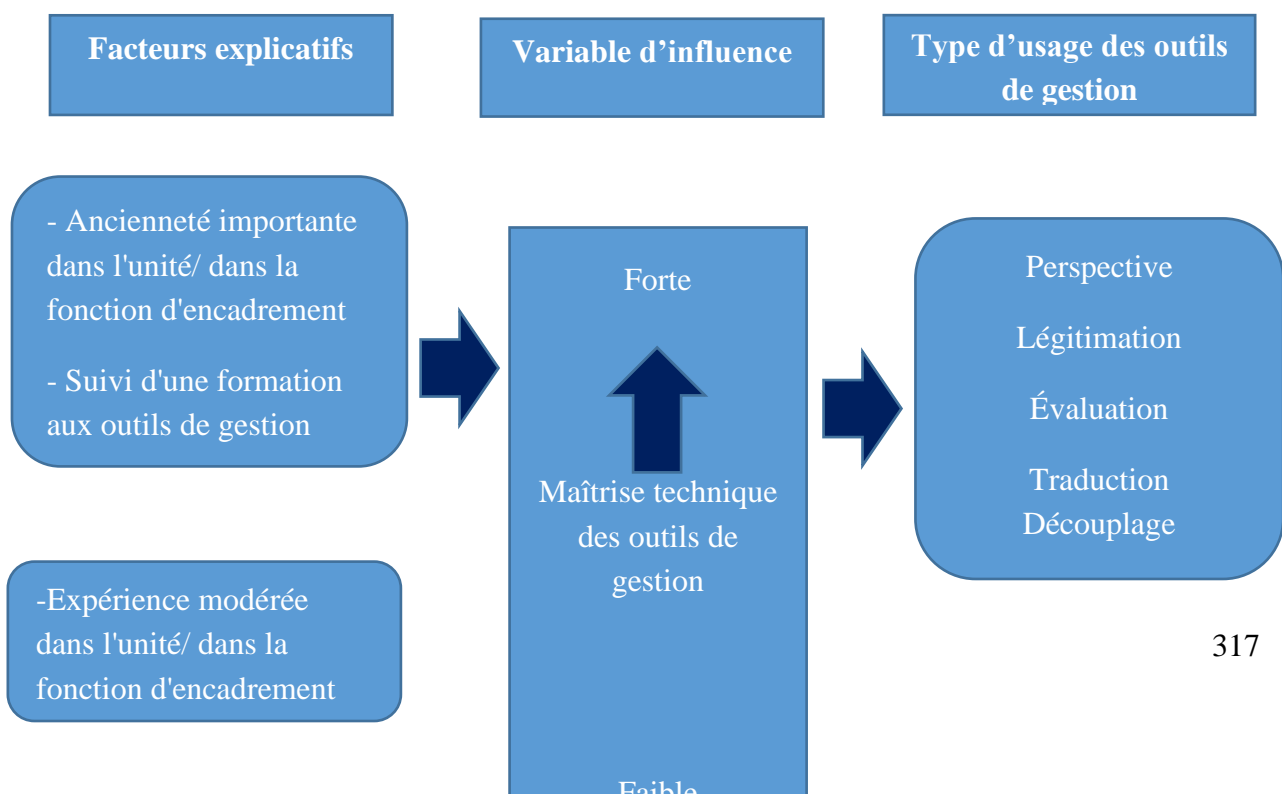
Facteurs explicatifs

Variable d'influence

Type d'usage des outils de gestion

- Ancienneté importante dans l'unité/ dans la fonction d'encadrement

- Suivi d'une formation aux outils de gestion

Forte

Maîtrise technique des outils de gestion

Faible

Perspective

Légitimation

Évaluation

Traduction

Découplage

-Expérience modérée dans l'unité/ dans la fonction d'encadrement

317